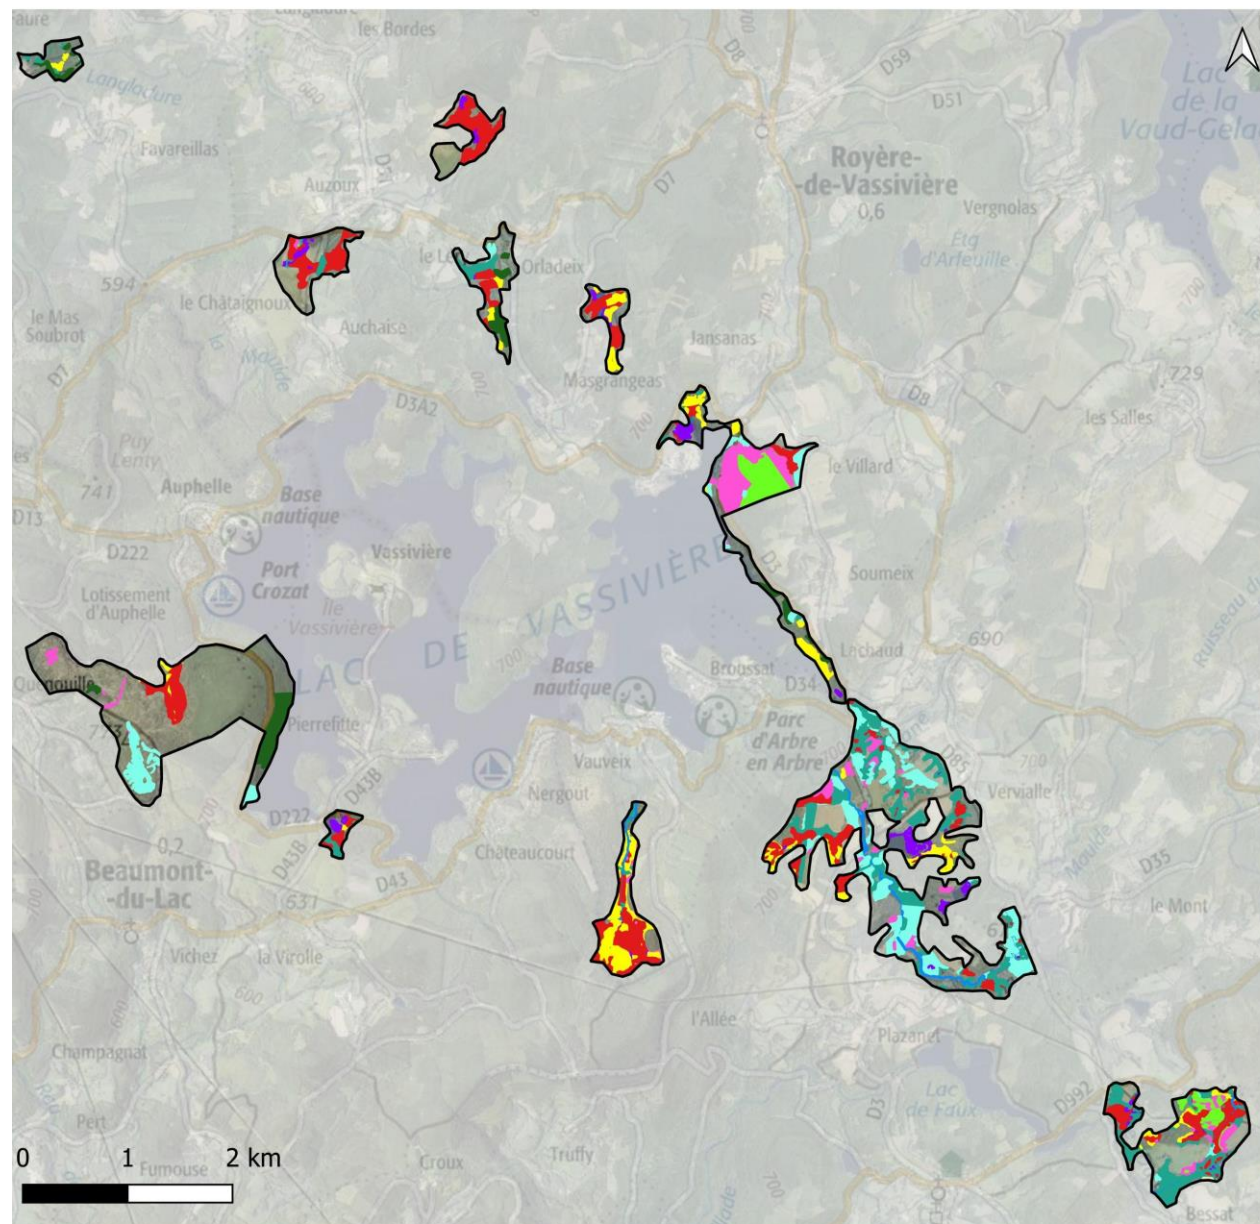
les Bordes
Langlofure
Favareillas
Auzoux
D8
D59
D51
Lac de la Vaud-Gelade
Royère-de-Vassivière
0,6
Vergnolas
Etg d'Arfeuille
D7
D1
594
le Châtaignoux
Auchaise
Orladeix
Jansanas
Masgrangeas
le Mas Soubrot
D7
D3A2
700
D8
729
les Salles
Puy Lenty
741
Auphelle
Base nautique
le Villard
D13
D222
Vassivière
Port Crozat
Lotissement d'Auphelle
Ile Vassivière
LAC DE VASSIVIÈRE
Soumeix
Lachaud
690
Ruisseau
Quenouille
Base nautique
Broussat
D34
Pierrefitte
Parc d'Arbre en Arbre
Vauveix
Vervialle
Nergout
D222
D43B
0,2
Chateaucourt
Beaumont-du-Lac
D43
631
D35
le Mont
Vichez
la Virolle
600
l'Allée
Plazanet
Champagnat
Lac de Faux
D992
Pert
0
1
2 km
Fumouse
Croux
Truffy
Bessat